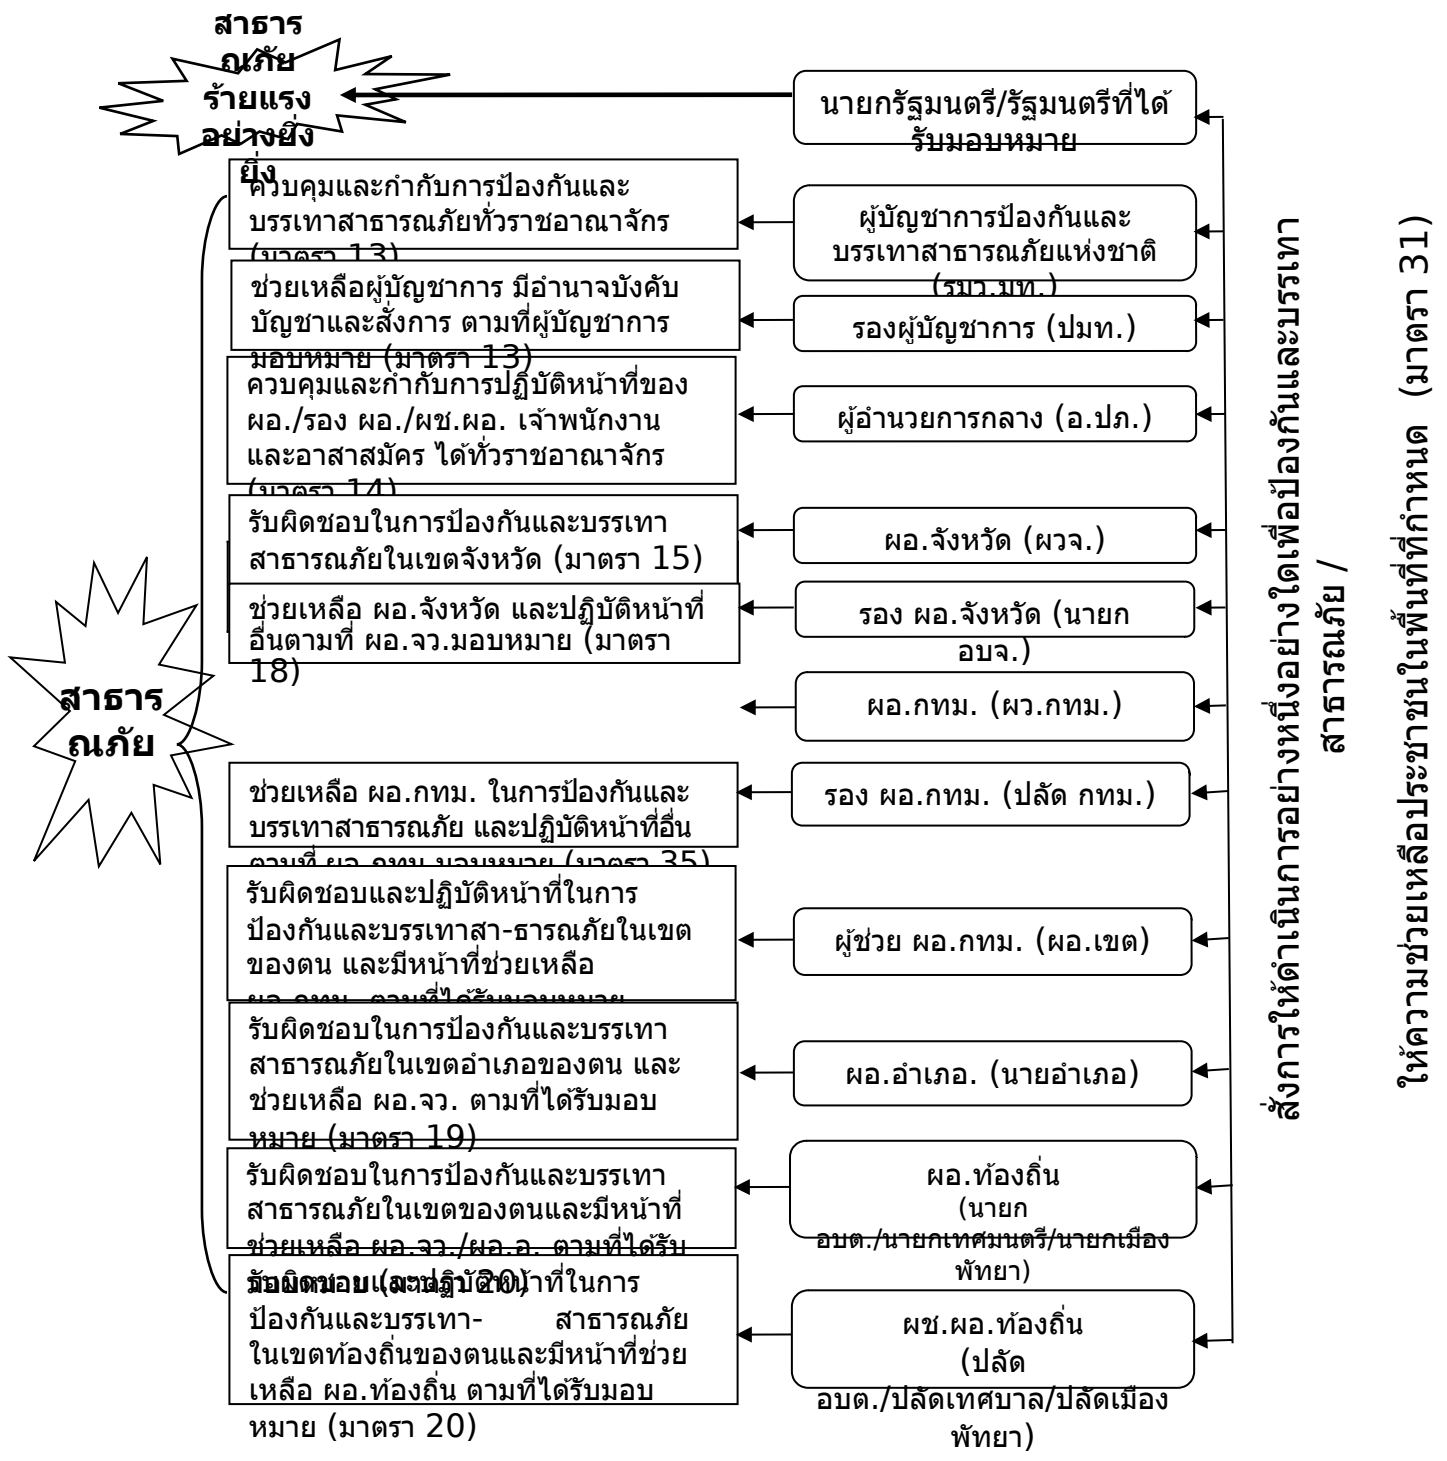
สาธารณภัยร้ายแรงอย่างยิ่งยิ่ง

นายกรัฐมนตรี/รัฐมนตรีที่ได้รับมอบหมาย

ควบคุมและกำกับการป้องกันและบรรเทาสาธารณภัยทั่วราชอาณาจักร (มาตรา 13)

ผู้บัญชาการป้องกันและบรรเทาสาธารณภัยแห่งชาติ (รมว.มท.)

ช่วยเหลือผู้บัญชาการ มีอำนาจบังคับบัญชาและสั่งการ ตามที่ผู้บัญชาการมอบหมาย (มาตรา 13)

รองผู้บัญชาการ (ปมท.)

ควบคุมและกำกับการปฏิบัติหน้าที่ของ ผอ./รอง ผอ./ผช.ผอ. เจ้าพนักงาน และอาสาสมัคร ได้ทั่วราชอาณาจักร (มาตรา 14)

ผู้อำนวยการกลาง (อ.ปภ.)

รับผิดชอบในการป้องกันและบรรเทาสาธารณภัยในเขตจังหวัด (มาตรา 15)

ผอ.จังหวัด (ผวจ.)

ช่วยเหลือ ผอ.จังหวัด และปฏิบัติหน้าที่อื่นตามที่ ผอ.จว.มอบหมาย (มาตรา 18)

รอง ผอ.จังหวัด (นายก อบจ.)

สาธารณภัย

ผอ.กทม. (ผว.กทม.)

ช่วยเหลือ ผอ.กทม. ในการป้องกันและบรรเทาสาธารณภัย และปฏิบัติหน้าที่อื่นตามที่ ผอ.กทม.มอบหมาย (มาตรา 35)

รอง ผอ.กทม. (ปลัด กทม.)

รับผิดชอบและปฏิบัติหน้าที่ในการป้องกันและบรรเทาสา-ธารณภัยในเขตของตน และมีหน้าที่ช่วยเหลือ ผอ.กทม. ตามที่ได้รับมอบหมาย

ผู้ช่วย ผอ.กทม. (ผอ.เขต)

รับผิดชอบในการป้องกันและบรรเทาสาธารณภัยในเขตอำเภอของตน และช่วยเหลือ ผอ.จว. ตามที่ได้รับมอบหมาย (มาตรา 19)

ผอ.อำเภอ. (นายอำเภอ)

รับผิดชอบในการป้องกันและบรรเทาสาธารณภัยในเขตของตนและมีหน้าที่ช่วยเหลือ ผอ.จว./ผอ.อ. ตามที่ได้รับมอบหมาย (มาตรา 20)

ผอ.ท้องถิ่น (นายก อบต./นายกเทศมนตรี/นายกเมืองพัทยา)

รับผิดชอบและปฏิบัติหน้าที่ในการป้องกันและบรรเทา- สาธารณภัยในเขตท้องถิ่นของตนและมีหน้าที่ช่วยเหลือ ผอ.ท้องถิ่น ตามที่ได้รับมอบหมาย (มาตรา 20)

ผช.ผอ.ท้องถิ่น (ปลัด อบต./ปลัดเทศบาล/ปลัดเมืองพัทยา)

สั่งการให้ดำเนินการอย่างหนึ่งอย่างใดเพื่อป้องกันและบรรเทาสาธารณภัย / ให้ความช่วยเหลือประชาชนในพื้นที่ที่กำหนด (มาตรา 31)